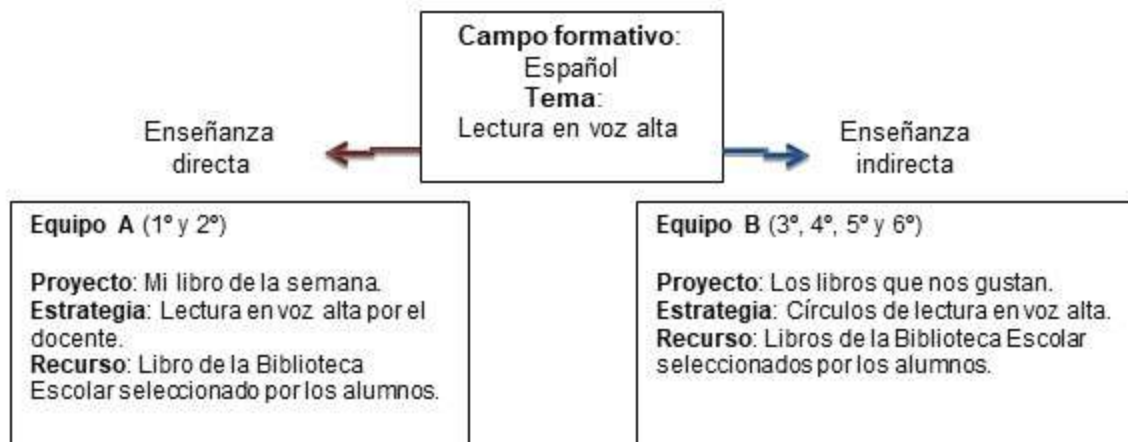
**Campo formativo**:
Español
**Tema**:
Lectura en voz alta

Enseñanza directa

Enseñanza indirecta

**Equipo A** (1° y 2°)

**Proyecto**: Mi libro de la semana.
**Estrategia**: Lectura en voz alta por el docente.
**Recurso**: Libro de la Biblioteca Escolar seleccionado por los alumnos.

**Equipo B** (3°, 4°, 5° y 6°)

**Proyecto**: Los libros que nos gustan.
**Estrategia**: Círculos de lectura en voz alta.
**Recurso**: Libros de la Biblioteca Escolar seleccionados por los alumnos.